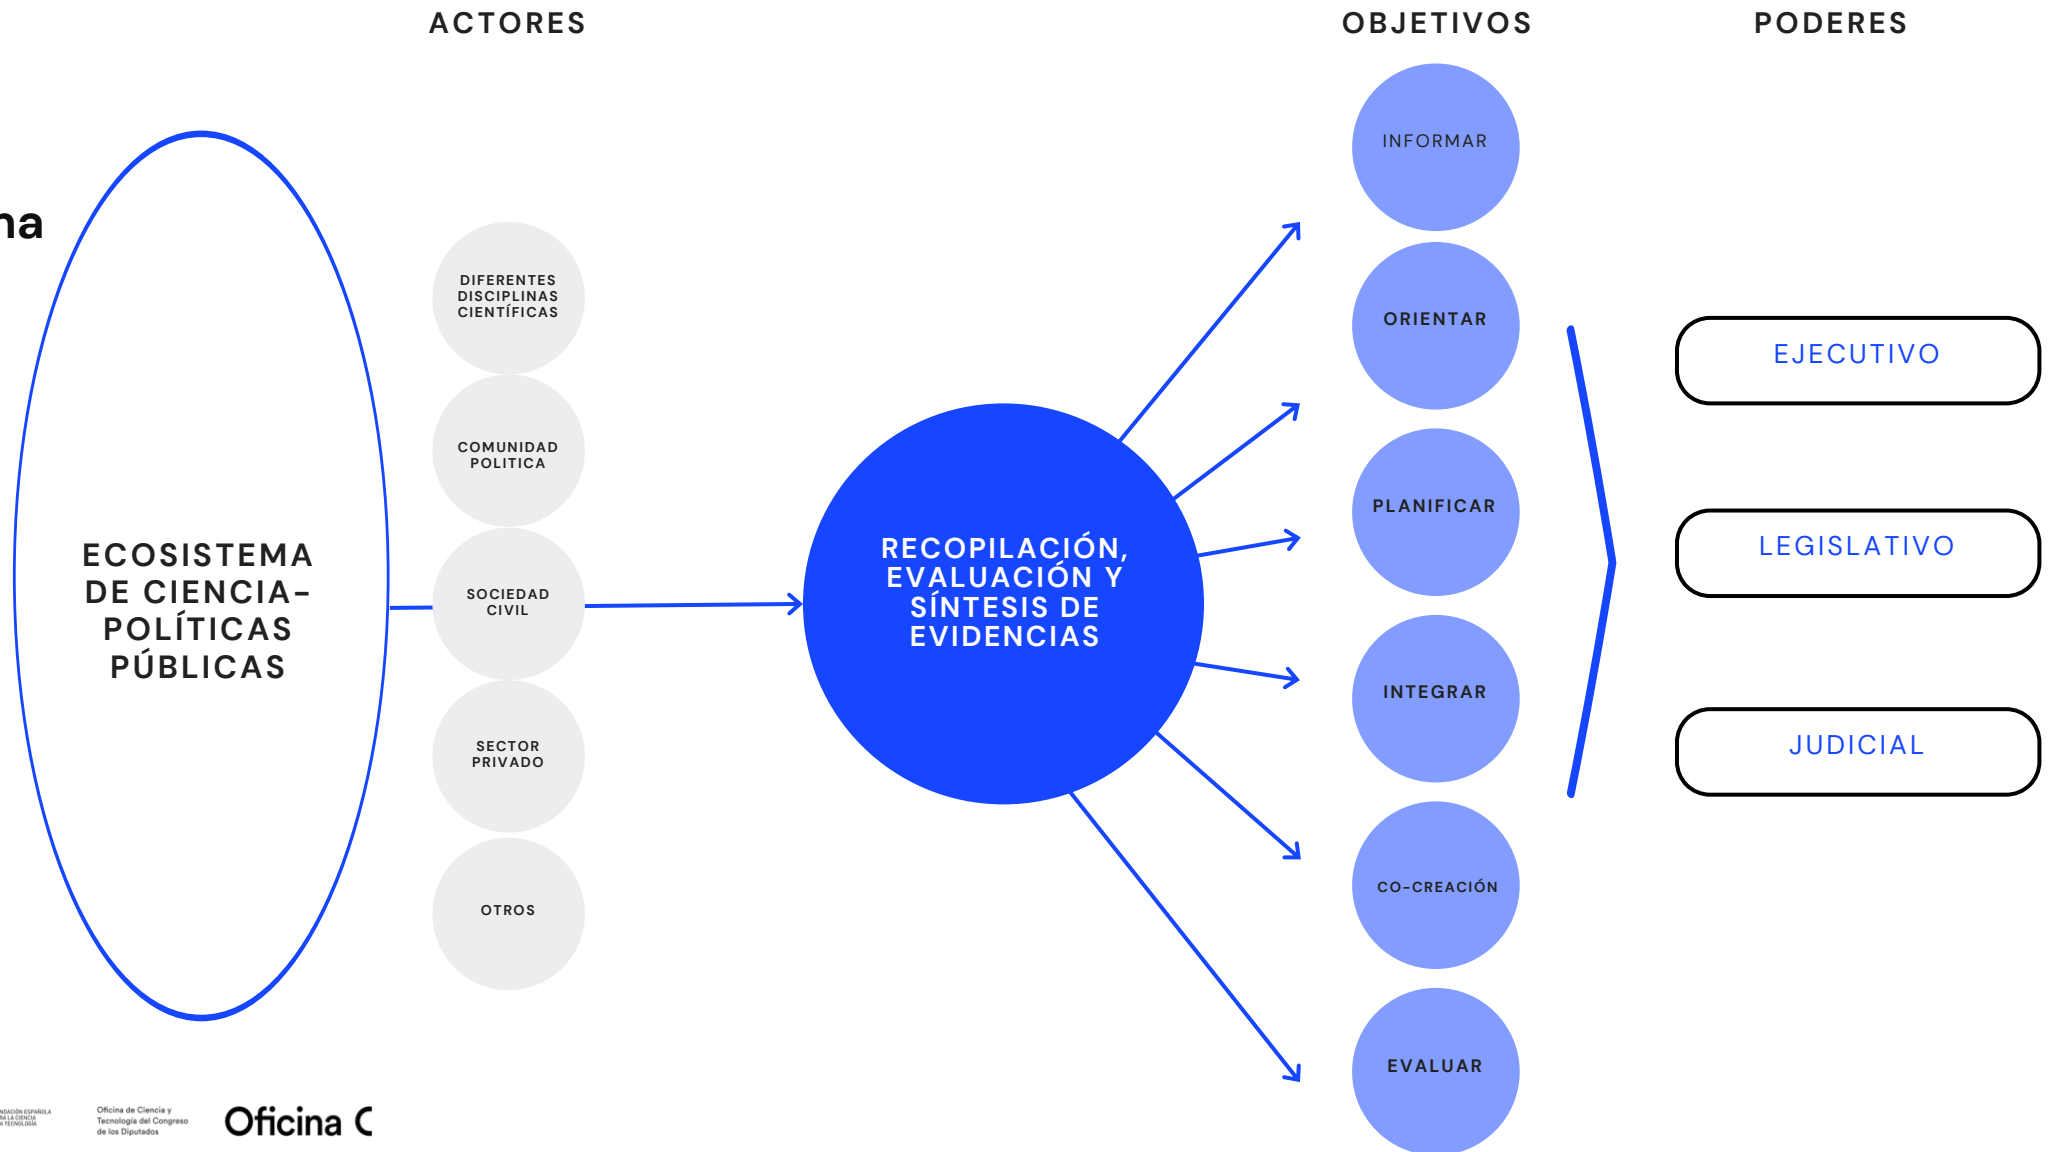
ACTORES

OBJETIVOS

PODERES

na

ECOSISTEMA DE CIENCIA-POLÍTICAS PÚBLICAS

DIFERENTES DISCIPLINAS CIENTÍFICAS

COMUNIDAD POLITICA

SOCIEDAD CIVIL

SECTOR PRIVADO

OTROS

RECOPILACIÓN, EVALUACIÓN Y SÍNTESIS DE EVIDENCIAS

INFORMAR

ORIENTAR

PLANIFICAR

INTEGRAR

CO-CREACIÓN

EVALUAR

EJECUTIVO

LEGISLATIVO

JUDICIAL

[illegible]

Oficina de Ciencia y Tecnología del Congreso de los Diputados

Oficina C